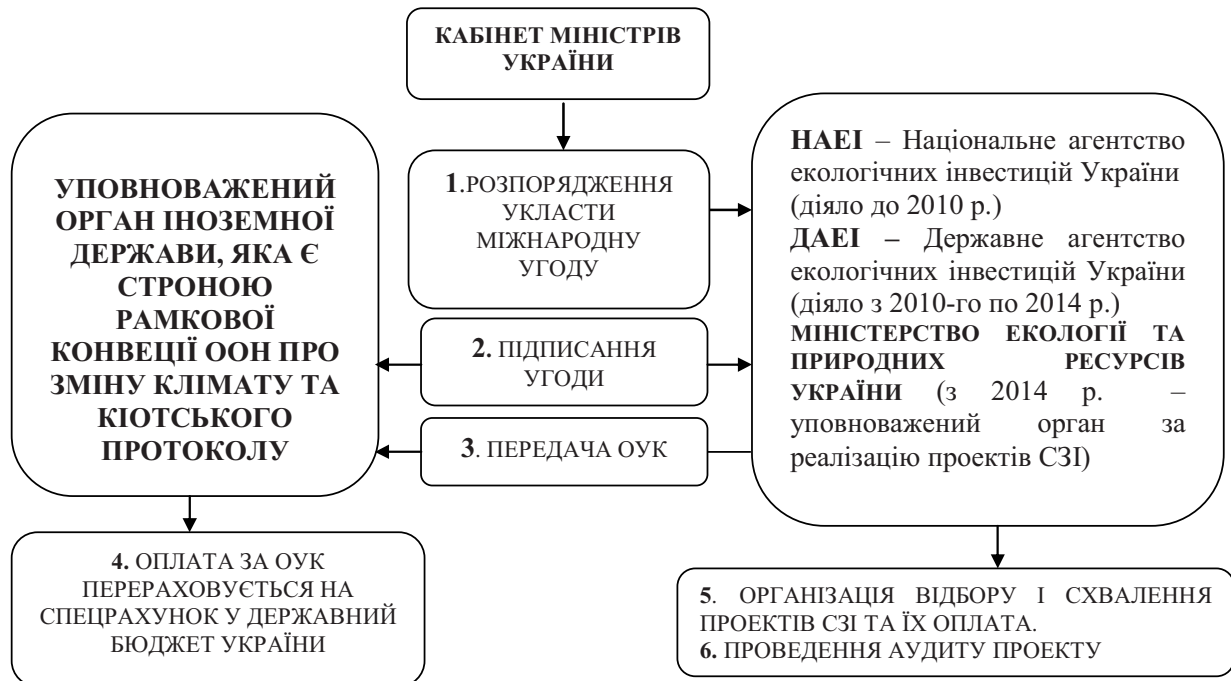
КАБІНЕТ МІНІСТРІВ УКРАЇНИ

УПОВНОВАЖЕНИЙ ОРГАН ІНОЗЕМНОЇ ДЕРЖАВИ, ЯКА Є СТРОНОЮ РАМКОВОЇ КОНВЕЦІЇ ООН ПРО ЗМІНУ КЛІМАТУ ТА КІОТСЬКОГО ПРОТОКОЛУ

1.РОЗПОРЯДЖЕННЯ УКЛАСТИ МІЖНАРОДНУ УГОДУ

2. ПІДПИСАННЯ УГОДИ

3. ПЕРЕДАЧА ОУК

НАЕІ – Національне агентство екологічних інвестицій України (діяло до 2010 р.)
ДАЕІ – Державне агентство екологічних інвестицій України (діяло з 2010-го по 2014 р.)
МІНІСТЕРСТВО ЕКОЛОГІЇ ТА ПРИРОДНИХ РЕСУРСІВ УКРАЇНИ (з 2014 р. – уповноважений орган за реалізацію проектів СЗІ)

4. ОПЛАТА ЗА ОУК ПЕРЕРАХОВУЄТЬСЯ НА СПЕЦРАХУНОК У ДЕРЖАВНИЙ БЮДЖЕТ УКРАЇНИ

5. ОРГАНІЗАЦІЯ ВІДБОРУ І СХВАЛЕННЯ ПРОЕКТІВ СЗІ ТА ЇХ ОПЛАТА.
6. ПРОВЕДЕННЯ АУДИТУ ПРОЕКТУ